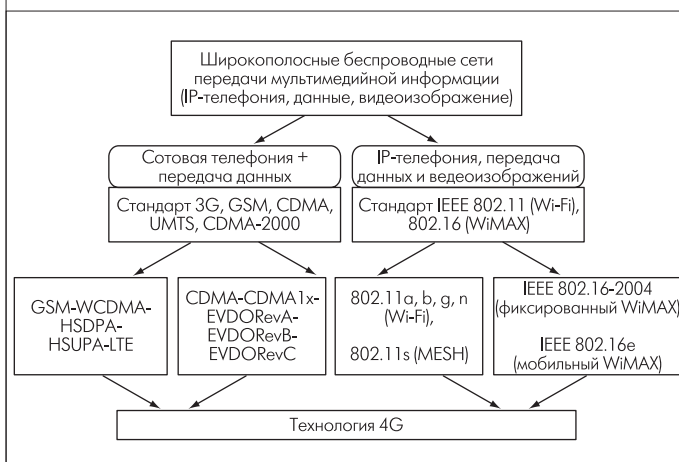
Широкополосные беспроводные сети передачи мультимедийной информации (IP-телефония, данные, видеоизображение)

Сотовая телефония + передача данных

IP-телефония, передача данных и ведеоизображений

Стандарт 3G, GSM, CDMA, UMTS, CDMA-2000

Стандарт IEEE 802.11 (Wi-Fi), 802.16 (WiMAX)

GSM-WCDMA-HSDPA-HSUPA-LTE

CDMA-CDMA1x-EVDORevA-EVDORevB-EVDORevC

802.11a, b, g, n (Wi-Fi),

802.11s (MESH)

IEEE 802.16-2004 (фиксированный WiMAX)

IEEE 802.16e (мобильный WiMAX)

Технология 4G